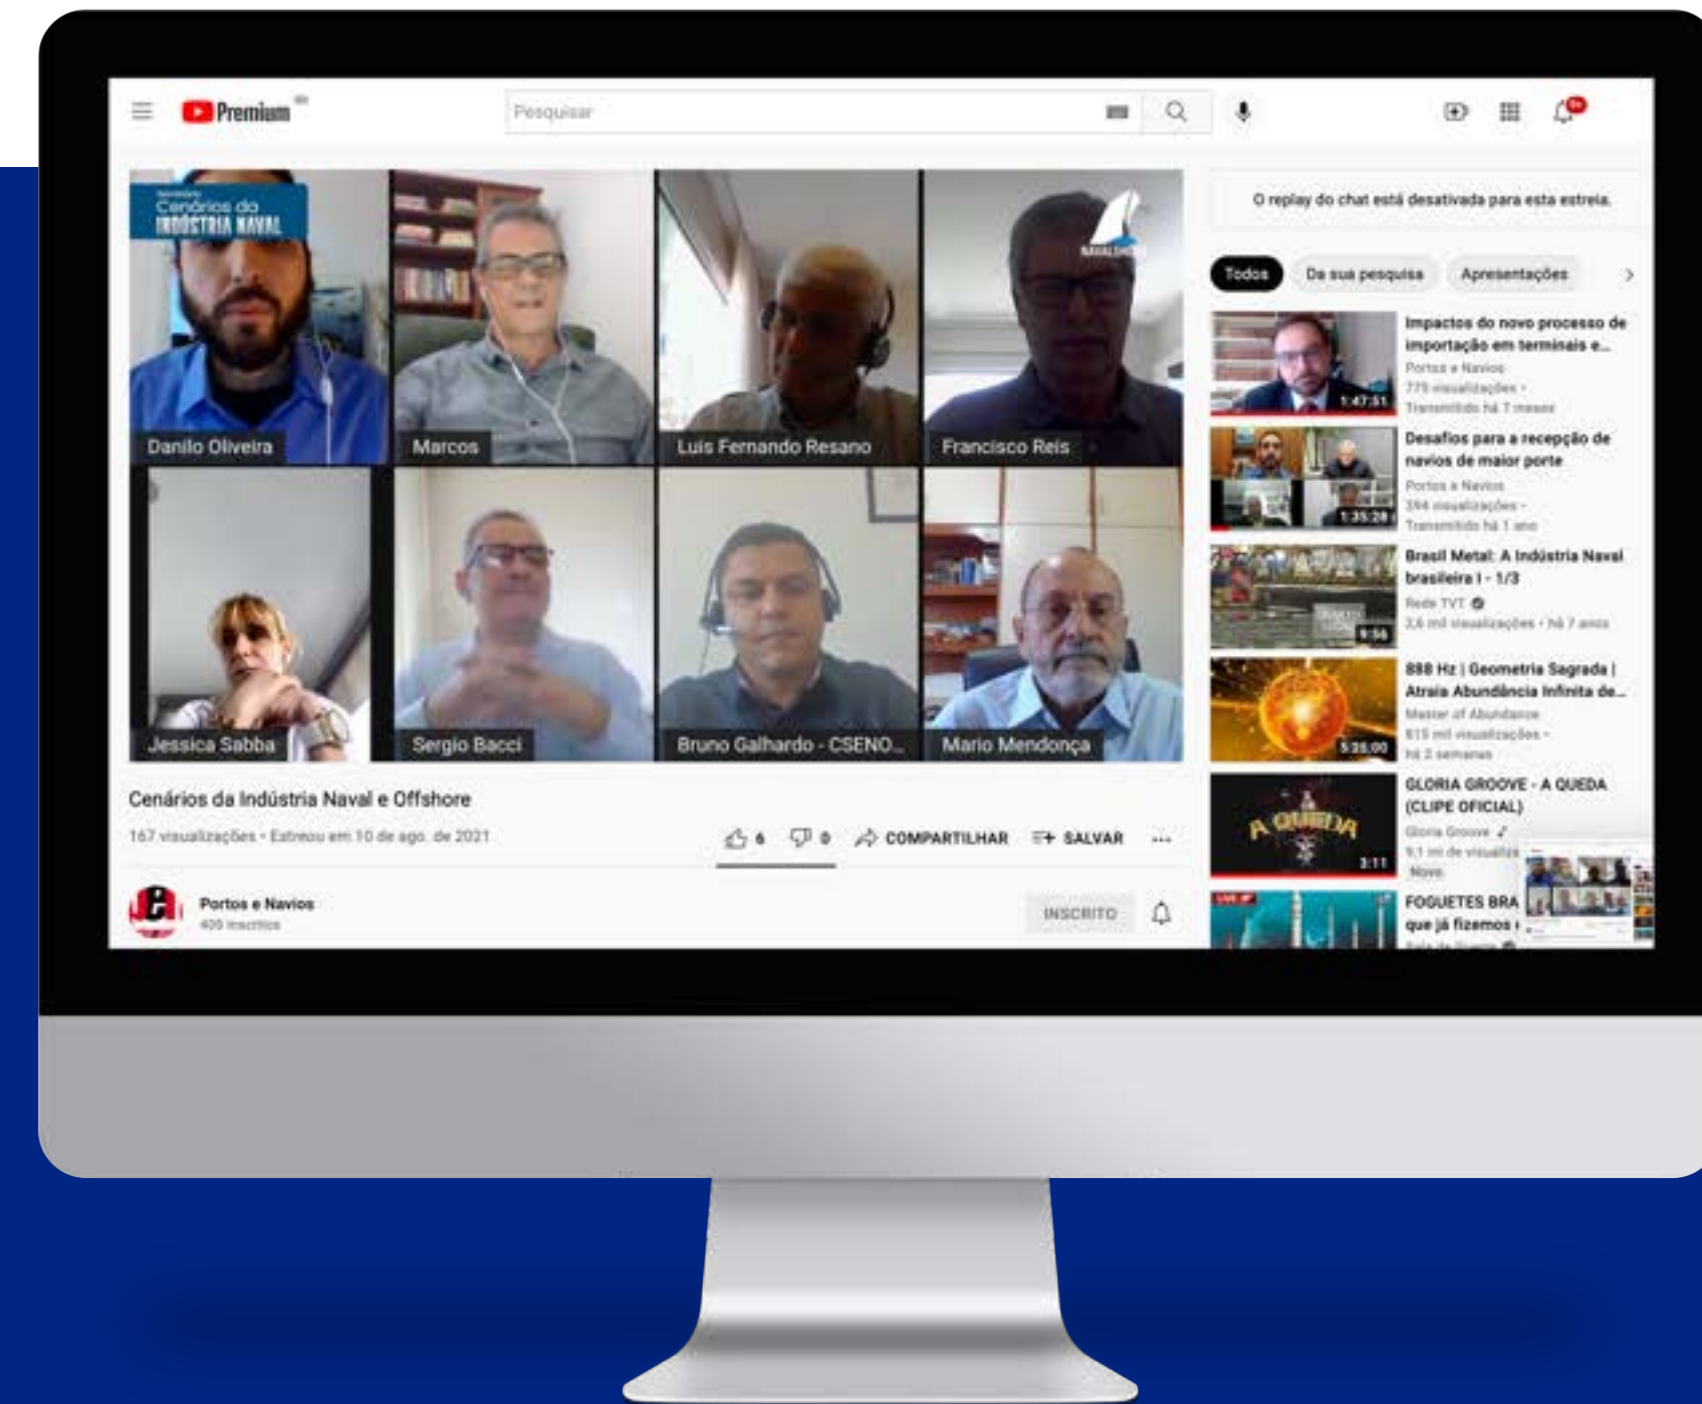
Premium

Pesquisar

Cenários da INDÚSTRIA NAVAL

Danilo Oliveira

Marcos

Luis Fernando Resano

Francisco Reis

Jessica Sabba

Sergio Bacci

Bruno Galhardo - CSENO...

Mario Mendonça

Cenários da Indústria Naval e Offshore

167 visualizações • Estreou em 10 de ago. de 2021

6 0 COMPARTILHAR SALVAR ...

Portos e Navios
409 inscritos

INSCRITO

O replay do chat está desativada para esta estreia.

Todos Da sua pesquisa Apresentações

Impactos do novo processo de importação em terminais e...
Portos e Navios
779 visualizações •
Transmitido há 7 meses
1:47:51

Desafios para a recepção de navios de maior porte
Portos e Navios
394 visualizações •
Transmitido há 1 ano
1:35:28

Brasil Metal: A Indústria Naval brasileira I - 1/3
Rede TVT
3,6 mil visualizações • há 7 anos
9:56

888 Hz | Geometria Sagrada | Atraia Abundância Infinita de...
Master of Abundance
815 mil visualizações •
há 2 semanas
5:25:00

GLORIA GROOVE - A QUEDA (CLIPE OFICIAL)
Gloria Groove
9,1 mi de visualiza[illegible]
Novo
3:11

FOGUETES BRA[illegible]
que já fizemos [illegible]